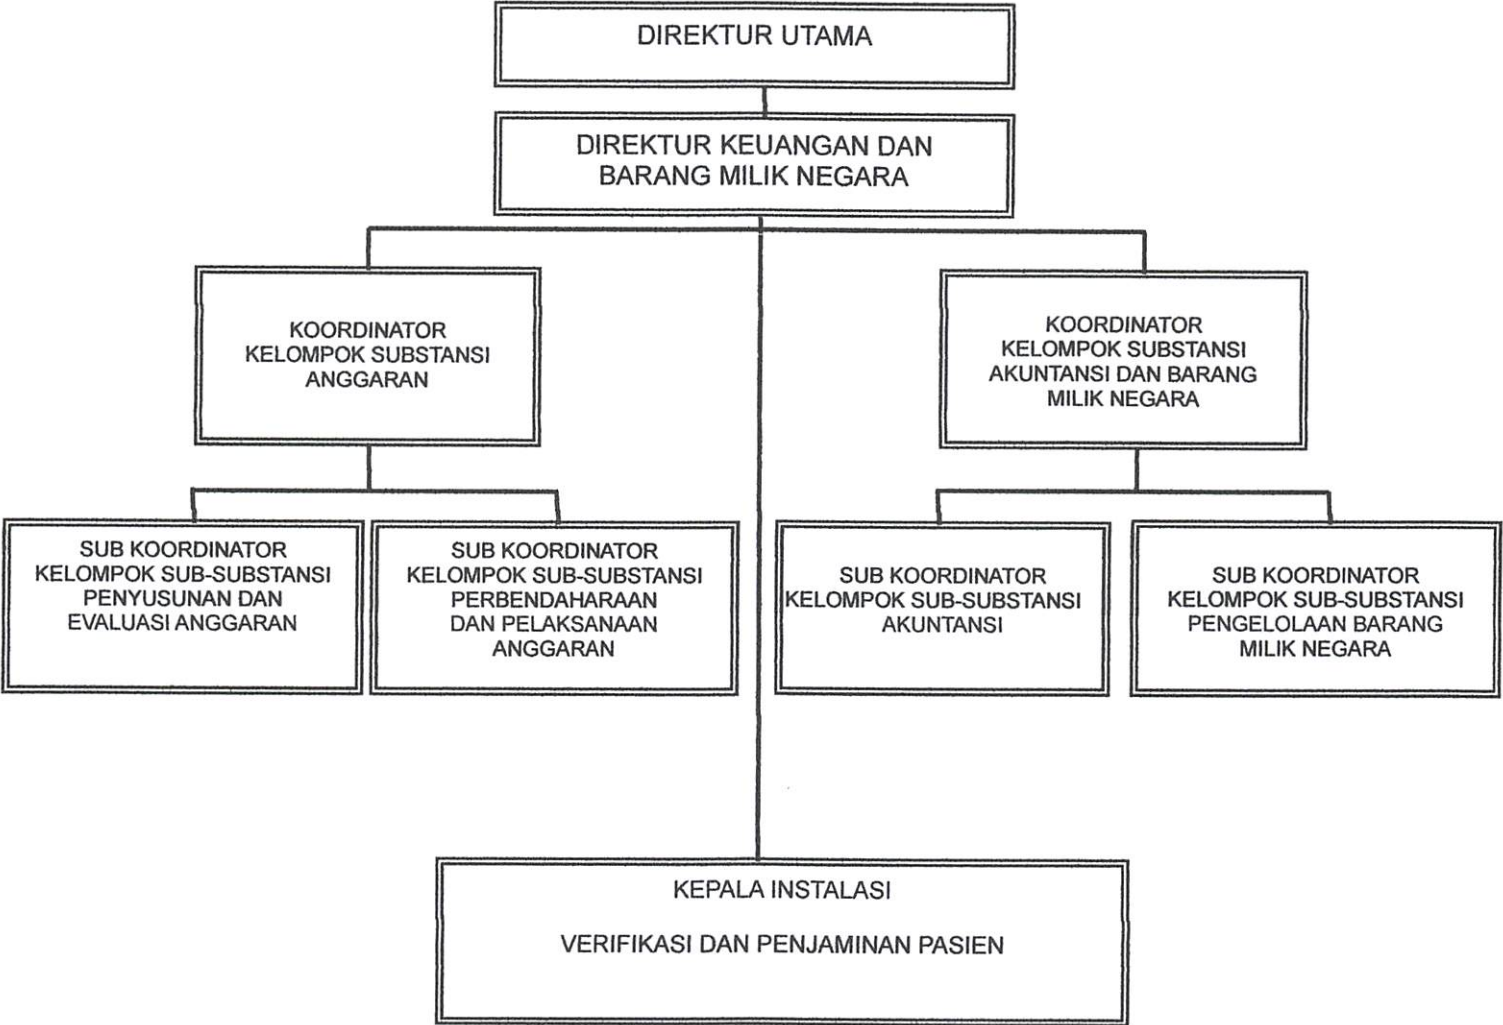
DIREKTUR UTAMA

DIREKTUR KEUANGAN DAN BARANG MILIK NEGARA

KOORDINATOR KELOMPOK SUBSTANSI ANGGARAN

KOORDINATOR KELOMPOK SUBSTANSI AKUNTANSI DAN BARANG MILIK NEGARA

SUB KOORDINATOR KELOMPOK SUB-SUBSTANSI PENYUSUNAN DAN EVALUASI ANGGARAN

SUB KOORDINATOR KELOMPOK SUB-SUBSTANSI PERBENDAHARAAN DAN PELAKSANAAN ANGGARAN

SUB KOORDINATOR KELOMPOK SUB-SUBSTANSI AKUNTANSI

SUB KOORDINATOR KELOMPOK SUB-SUBSTANSI PENGELOLAAN BARANG MILIK NEGARA

KEPALA INSTALASI

VERIFIKASI DAN PENJAMINAN PASIEN